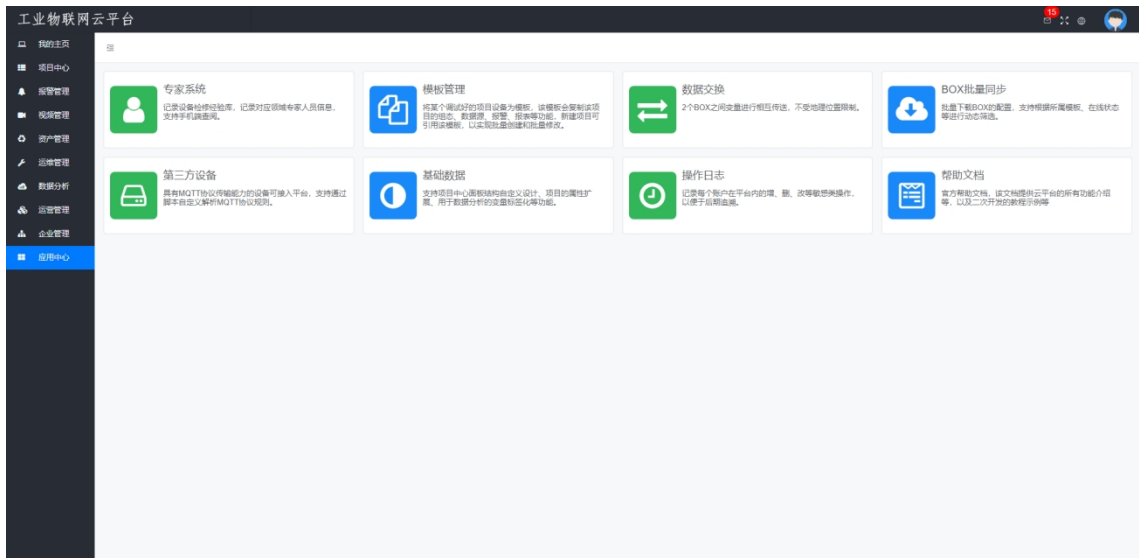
工业物联网云平台

15

我的主页
项目中心
报警管理
视频管理
资产管理
运维管理
数据分析
运营管理
企业管理
应用中心

专家系统
记录设备检修经验库，记录对应领域专家人员信息，支持手机端查阅。

模板管理
将某个调试好的项目设备为模板，该模板会复制该项目的组态、数据源、报警、报表等功能，新建项目可引用该模板，以实现批量创建和批量修改。

数据交换
2个BOX之间变量进行相互传送，不受地理位置限制。

BOX批量同步
批量下载BOX的配置，支持根据所属模板、在线状态等进行动态筛选。

第三方设备
具有MQTT协议传输能力的设备可接入平台，支持通过脚本自定义解析MQTT协议规则。

基础数据
支持项目中心画板结构自定义设计，项目的属性扩展，用于数据分析的变量标签化等功能。

操作日志
记录每个账户在平台内的增、删、改等敏感类操作，以便于后期追溯。

帮助文档
官方帮助文档，该文档提供云平台的所有功能介绍等，以及二次开发的教程示例等